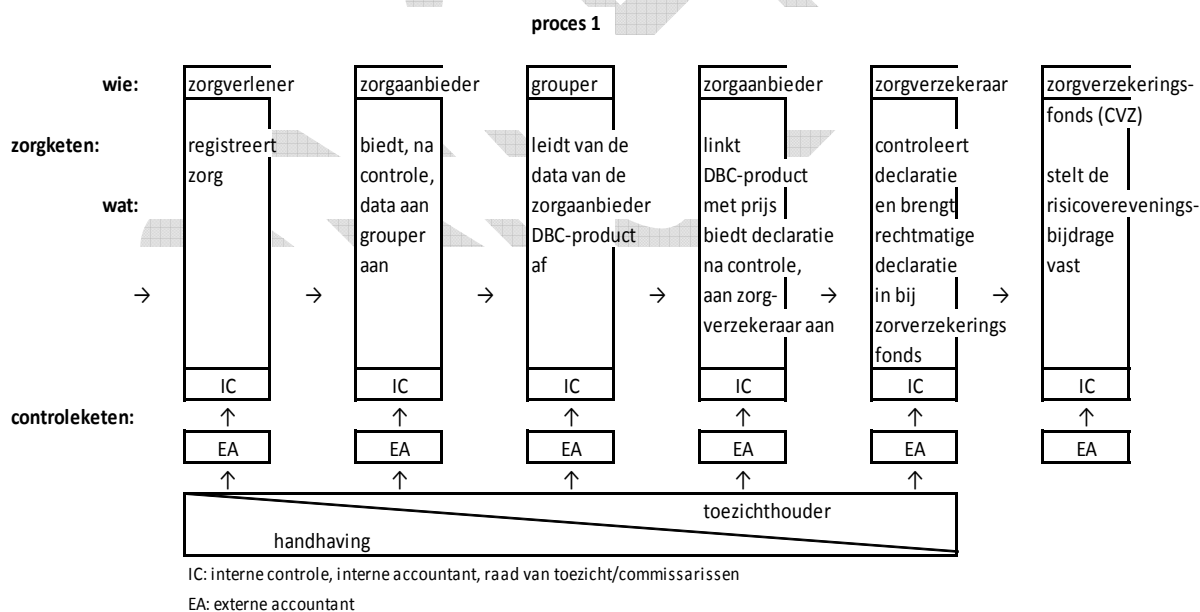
proces 1

wie:
zorgketen:
wat:

zorgverlener
registreert zorg

zorgaanbieder
biedt, na controle, data aan grouper aan

grouper
leidt van de data van de zorgaanbieder DBC-product af

zorgaanbieder
linkt DBC-product met prijs biedt declaratie na controle, aan zorgverzekeraar aan

zorgverzekeraar
controleert declaratie en brengt rechtmatige declaratie in bij zorverzekerings fonds

zorgverzekeringsfonds (CVZ)
stelt de risicoverevenings-bijdrage vast

→ → → → → →

IC IC IC IC IC IC

controleketen:

↑ ↑ ↑ ↑ ↑ ↑

EA EA EA EA EA EA

↑ ↑ ↑ ↑ ↑

toezichthouder

handhaving

IC: interne controle, interne accountant, raad van toezicht/commissarissen

EA: externe accountant